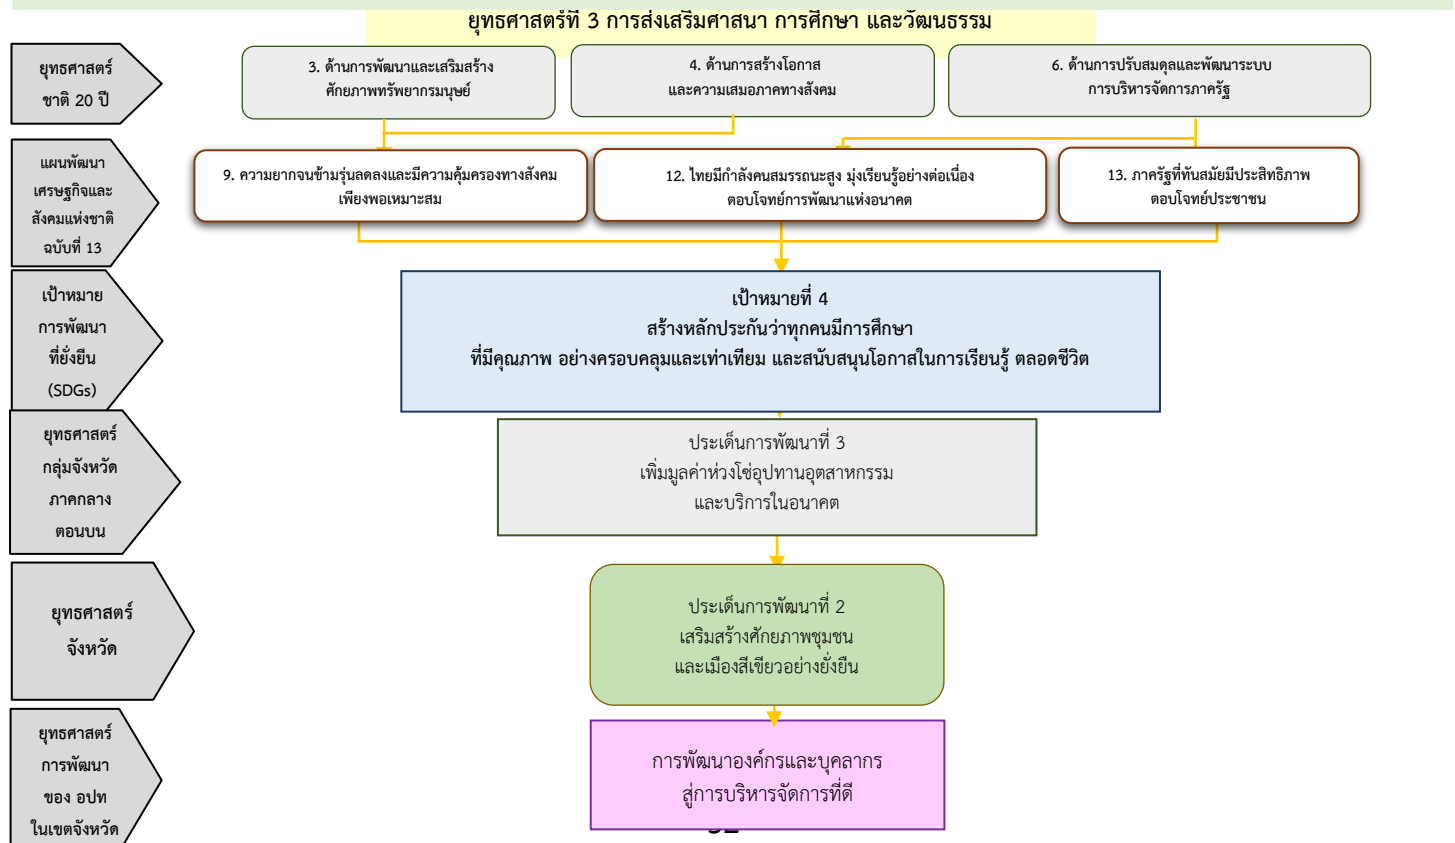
ยุทธศาสตร์ที่ 3 การส่งเสริมศาสนา การศึกษา และวัฒนธรรม

ยุทธศาสตร์ชาติ 20 ปี

3. ด้านการพัฒนาและเสริมสร้างศักยภาพทรัพยากรมนุษย์

4. ด้านการสร้างโอกาสและความเสมอภาคทางสังคม

6. ด้านการปรับสมดุลและพัฒนาระบบการบริหารจัดการภาครัฐ

แผนพัฒนาเศรษฐกิจและสังคมแห่งชาติ ฉบับที่ 13

9. ความยากจนข้ามรุ่นลดลงและมีความคุ้มครองทางสังคมเพียงพอเหมาะสม

12. ไทยมีกำลังคนสมรรถนะสูง มุ่งเรียนรู้อย่างต่อเนื่อง ตอบโจทย์การพัฒนาแห่งอนาคต

13. ภาครัฐที่ทันสมัยมีประสิทธิภาพ ตอบโจทย์ประชาชน

เป้าหมายการพัฒนาที่ยั่งยืน (SDGs)

เป้าหมายที่ 4
สร้างหลักประกันว่าทุกคนมีการศึกษา
ที่มีคุณภาพ อย่างครอบคลุมและเท่าเทียม และสนับสนุนโอกาสในการเรียนรู้ ตลอดชีวิต

ยุทธศาสตร์กลุ่มจังหวัดภาคกลางตอนบน

ประเด็นการพัฒนาที่ 3
เพิ่มมูลค่าห่วงโซ่อุปทานอุตสาหกรรม
และบริการในอนาคต

ยุทธศาสตร์จังหวัด

ประเด็นการพัฒนาที่ 2
เสริมสร้างศักยภาพชุมชน
และเมืองสีเขียวอย่างยั่งยืน

ยุทธศาสตร์การพัฒนาของ อปท ในเขตจังหวัด

การพัฒนาองค์กรและบุคลากร
สู่การบริหารจัดการที่ดี

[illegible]